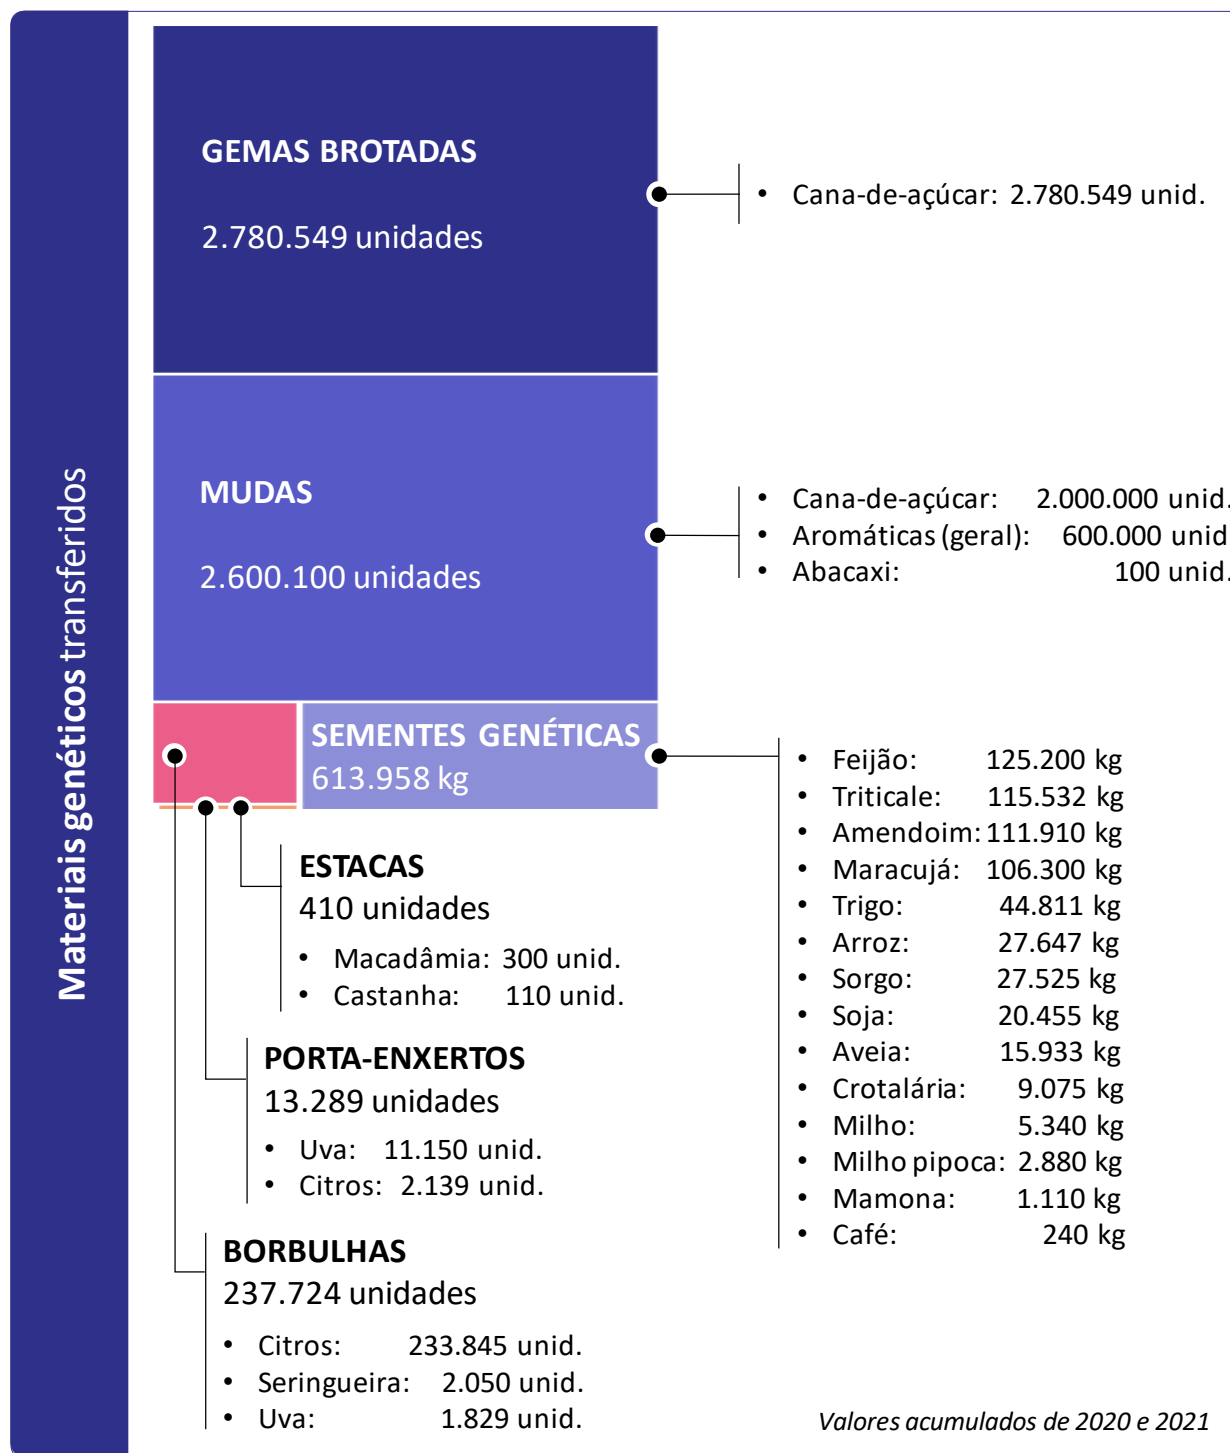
Materiais genéticos transferidos

GEMAS BROTADAS

2.780.549 unidades

• Cana-de-açúcar: 2.780.549 unid.

MUDAS

2.600.100 unidades

• Cana-de-açúcar: 2.000.000 unid.
• Aromáticas (geral): 600.000 unid
• Abacaxi: 100 unid.

SEMENTES GENÉTICAS
613.958 kg

• Feijão: 125.200 kg
• Triticale: 115.532 kg
• Amendoim: 111.910 kg
• Maracujá: 106.300 kg
• Trigo: 44.811 kg
• Arroz: 27.647 kg
• Sorgo: 27.525 kg
• Soja: 20.455 kg
• Aveia: 15.933 kg
• Crotalária: 9.075 kg
• Milho: 5.340 kg
• Milho pipoca: 2.880 kg
• Mamona: 1.110 kg
• Café: 240 kg

ESTACAS
410 unidades

• Macadâmia: 300 unid.
• Castanha: 110 unid.

PORTA-ENXERTOS
13.289 unidades

• Uva: 11.150 unid.
• Citros: 2.139 unid.

BORBULHAS
237.724 unidades

• Citros: 233.845 unid.
• Seringueira: 2.050 unid.
• Uva: 1.829 unid.

Valores acumulados de 2020 e 2021